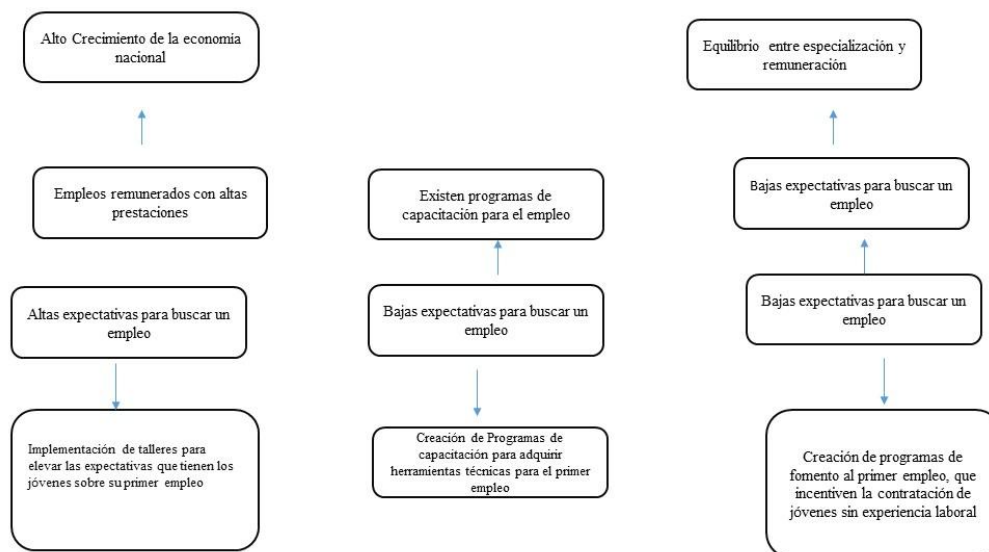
Alto Crecimiento de la economia nacional

Empleos remunerados con altas prestaciones

Altas expectativas para buscar un empleo

Implementación de talleres para elevar las expectativas que tienen los jóvenes sobre su primer empleo

Existen programas de capacitación para el empleo

Bajas expectativas para buscar un empleo

Creación de Programas de capacitación para adquirir herramientas técnicas para el primer empleo

Equilibrio entre especialización y remuneración

Bajas expectativas para buscar un empleo

Bajas expectativas para buscar un empleo

Creación de programas de fomento al primer empleo, que incentiven la contratación de jóvenes sin experiencia laboral